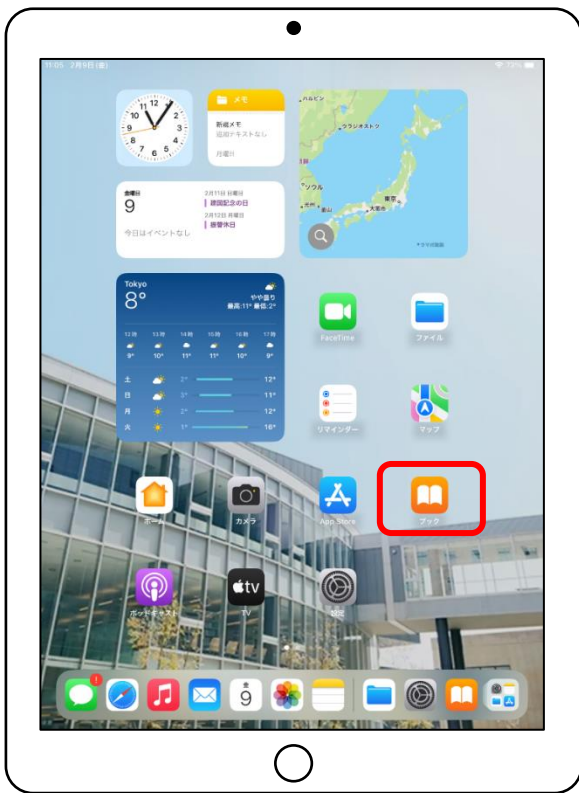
11:05 2月9日(金)

メモ
新規メモ
追加テキストなし
月曜日

金曜日
9
今日はイベントなし
2月11日 日曜日
建国記念の日
2月12日 月曜日
振替休日

ハルビン
ウラジオストク
ソウル
東京
大阪

Tokyo
8°
やや曇り
最高:11° 最低:2°
12時 13時 14時 15時 16時 17時
9° 10° 11° 11° 10° 9°
土 2° 12°
日 3° 11°
月 2° 12°
火 1° 16°

FaceTime
ファイル
リマインダー
マップ
ホーム
カメラ
App Store
ブック
ポッドキャスト
TV
設定

9